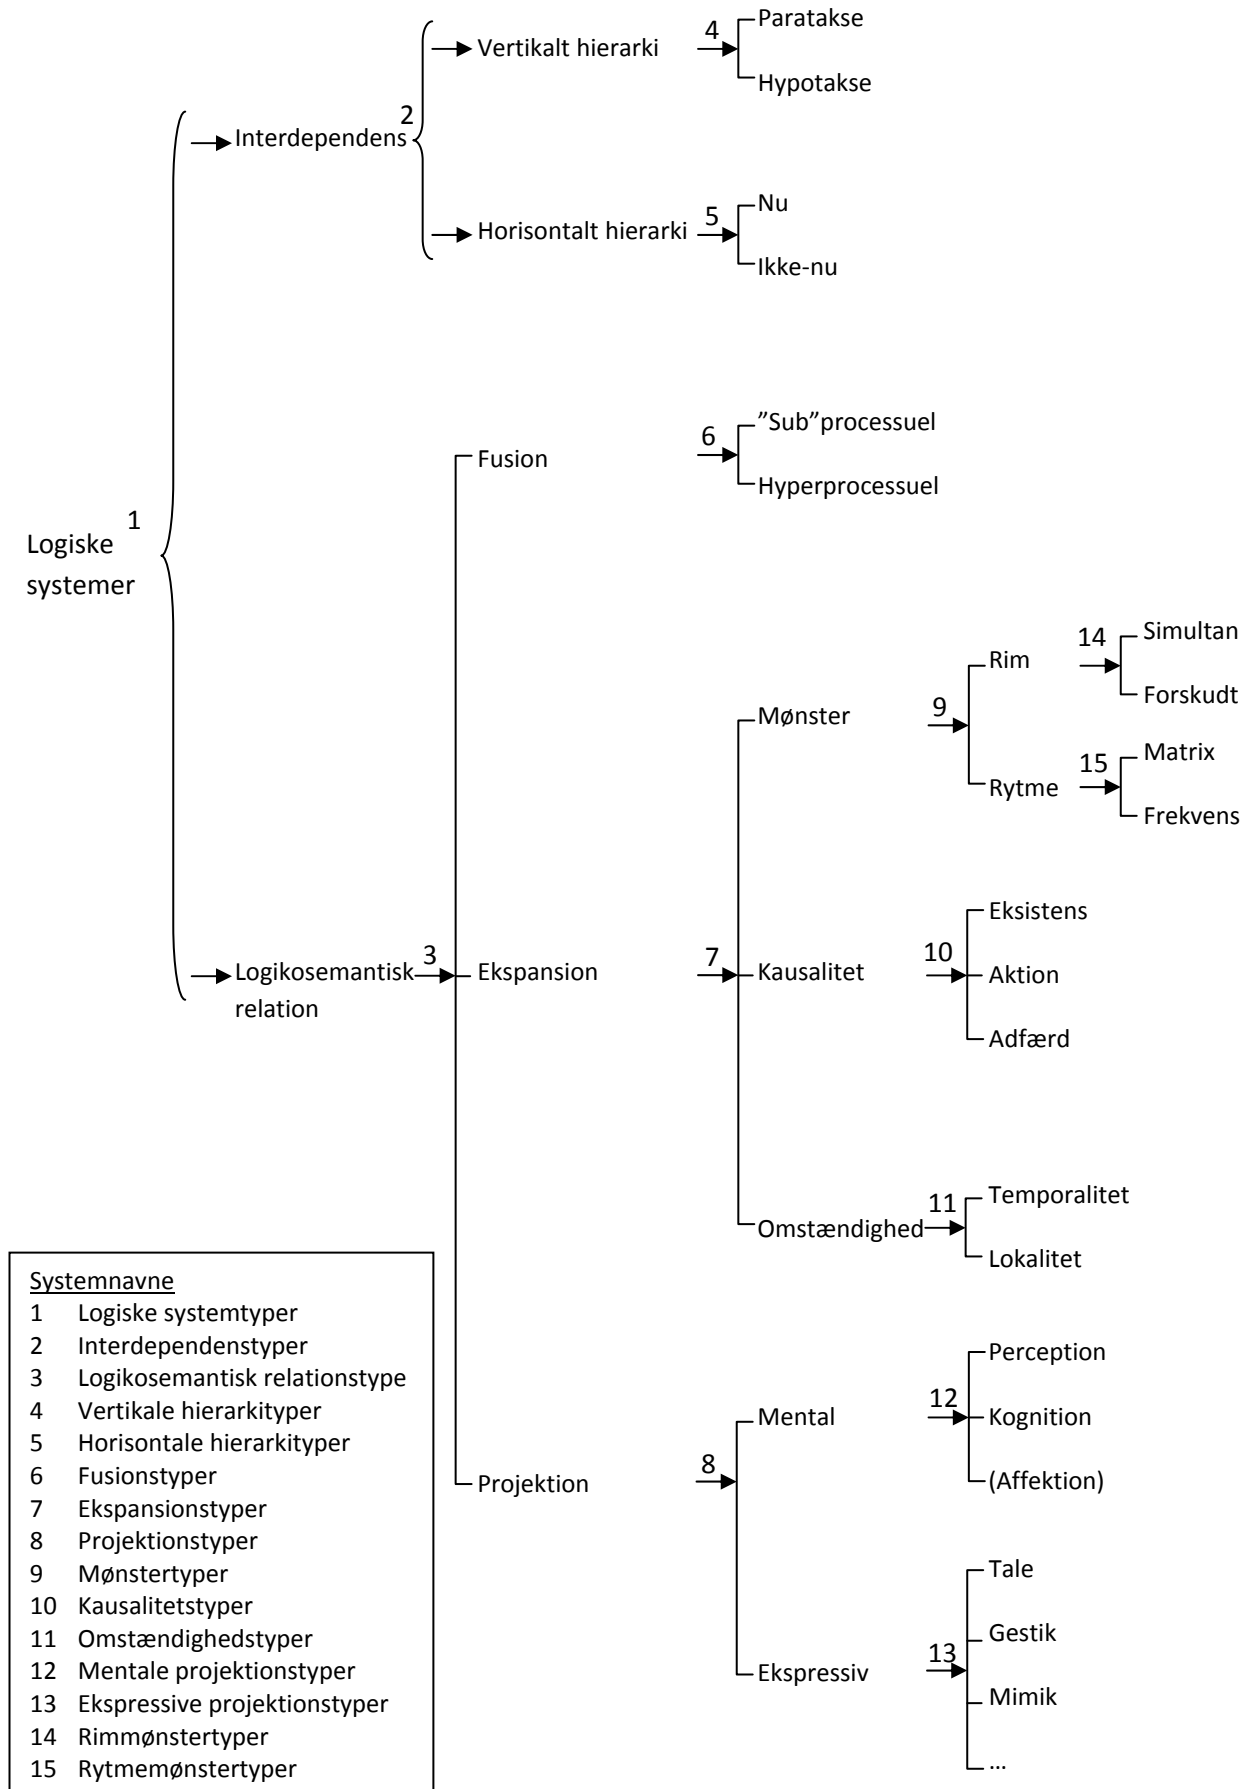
Vertikalt hierarki 4 Paratakse
Hypotakse

Interdependens 2

Horisontalt hierarki 5 Nu
Ikke-nu

Fusion 6 ”Sub”processuel
Hyperprocessuel

Logiske systemer 1

Mønster 9 Rim 14 Simultan
Forskudt
Rytme 15 Matrix
Frekvens

Logikosemantisk relation 3 Ekspansion 7 Kausalitet 10 Eksistens
Aktion
Adfærd

Omstændighed 11 Temporalitet
Lokalitet

Projektion 8 Mental 12 Perception
Kognition
(Affektion)

Ekspressiv 13 Tale
Gestik
Mimik
…

Systemnavne
1 Logiske systemtyper
2 Interdependenstyper
3 Logikosemantisk relationstype
4 Vertikale hierarkityper
5 Horisontale hierarkityper
6 Fusionstyper
7 Ekspansionstyper
8 Projektionstyper
9 Mønstertyper
10 Kausalitetstyper
11 Omstændighedstyper
12 Mentale projektionstyper
13 Ekspressive projektionstyper
14 Rimmønstertyper
15 Rytmemønstertyper